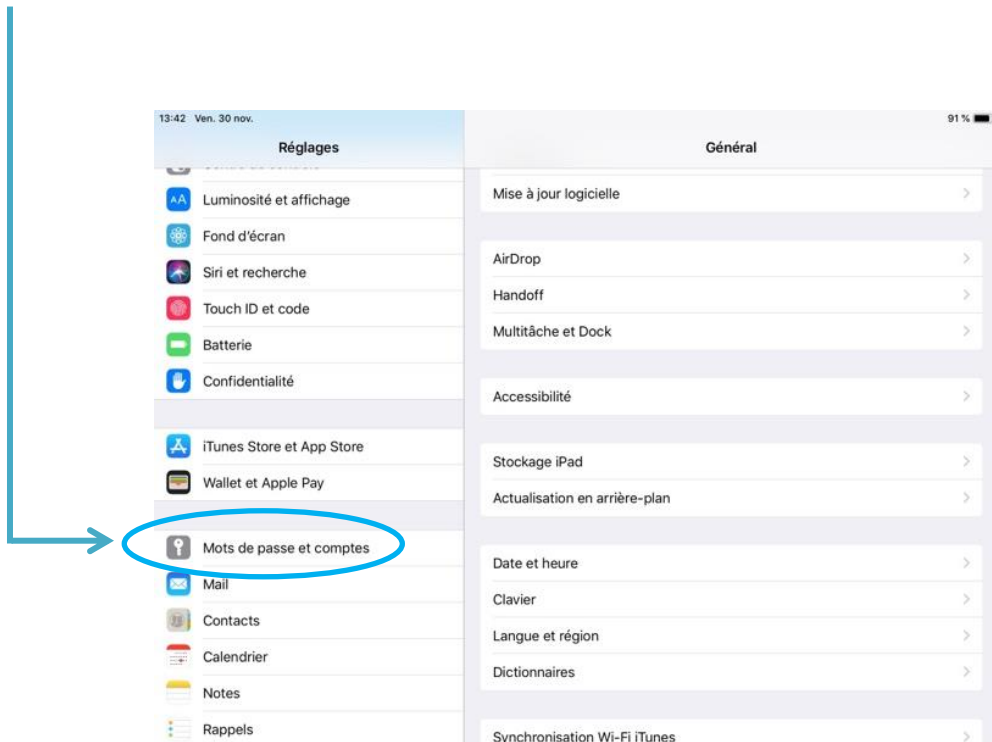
13:42 Ven. 30 nov.

91 %

Réglages

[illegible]

Luminosité et affichage

Fond d'écran

Siri et recherche

Touch ID et code

Batterie

Confidentialité

iTunes Store et App Store

Wallet et Apple Pay

Mots de passe et comptes

Mail

Contacts

Calendrier

Notes

Rappels

Général

Mise à jour logicielle

AirDrop

Handoff

Multitâche et Dock

Accessibilité

Stockage iPad

Actualisation en arrière-plan

Date et heure

Clavier

Langue et région

Dictionnaires

Synchronisation Wi-Fi iTunes